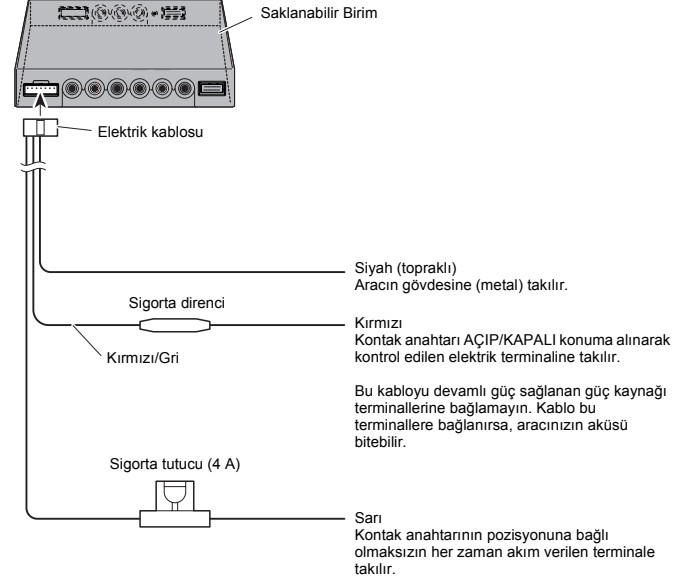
Saklanabilir Birim

Elektrik kablosu

Siyah (topraklı)
Aracın gövdesine (metal) takılır.

Sigorta direnci

Kırmızı
Kontak anahtarı AÇIP/KAPALI konuma alınarak kontrol edilen elektrik terminaline takılır.

Kırmızı/Gri

Bu kabloyu devamlı güç sağlanan güç kaynağı terminallerine bağlamayın. Kablo bu terminallere bağlanırsa, aracınızın aküsü bitebilir.

Sigorta tutucu (4 A)

Sarı
Kontak anahtarının pozisyonuna bağlı olmaksızın her zaman akım verilen terminale takılır.